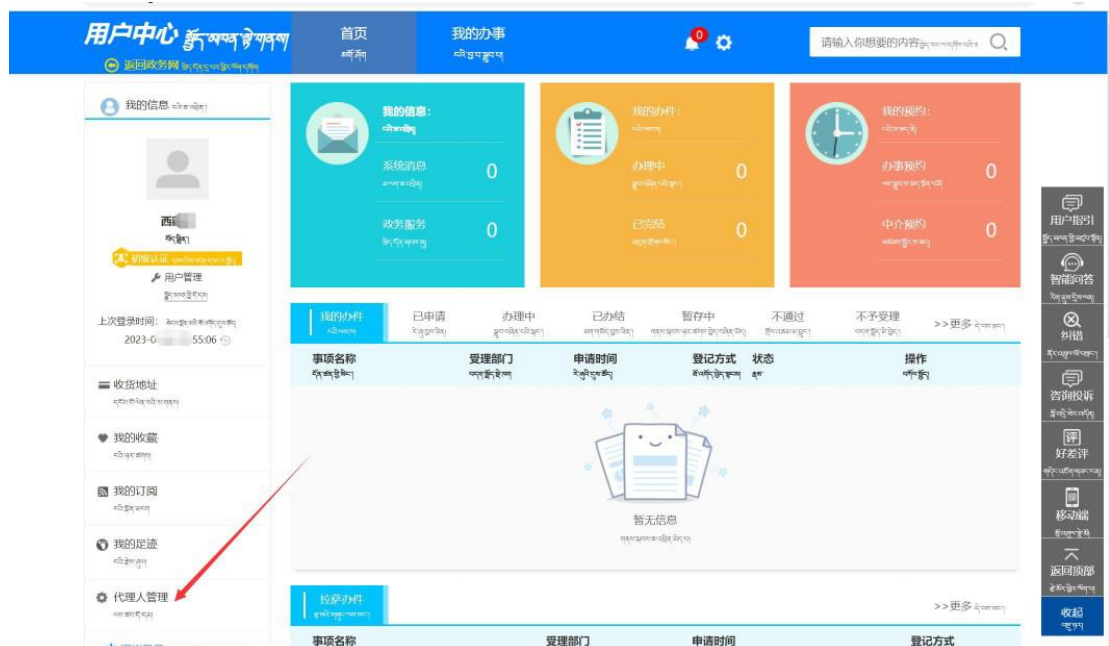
用户中心 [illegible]
返回政务网 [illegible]

首页
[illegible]

我的办事
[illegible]

0

请输入你想要的内容 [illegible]

我的信息 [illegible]

西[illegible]
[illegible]
初级认证 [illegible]
用户管理
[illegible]
上次登录时间： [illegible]
2023-0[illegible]55:06

收货地址
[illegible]

我的收藏
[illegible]

我的订阅
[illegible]

我的足迹
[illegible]

代理人管理
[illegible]

我的信息：
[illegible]
系统消息
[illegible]
0
政务服务
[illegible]
0

我的办件：
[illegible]
办理中
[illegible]
0
已完结
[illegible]
0

我的预约：
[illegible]
办事预约
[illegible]
0
中介预约
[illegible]
0

我的办件 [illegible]
已申请 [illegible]
办理中 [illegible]
已办结 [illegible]
暂存中 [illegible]
不通过 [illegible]
不予受理 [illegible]
>>更多 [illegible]

| 事项名称 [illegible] | 受理部门 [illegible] | 申请时间 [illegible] | 登记方式 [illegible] | 状态 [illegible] | 操作 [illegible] |
|---|---|---|---|---|---|

暂无信息
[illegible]

拉萨办件
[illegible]
>>更多 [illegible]

| 事项名称 | 受理部门 | 申请时间 | 登记方式 |
|---|---|---|---|

用户指引
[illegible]
智能问答
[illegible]
纠错
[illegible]
咨询投诉
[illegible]
好差评
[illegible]
移动端
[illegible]
返回顶部
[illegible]
收起
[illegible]